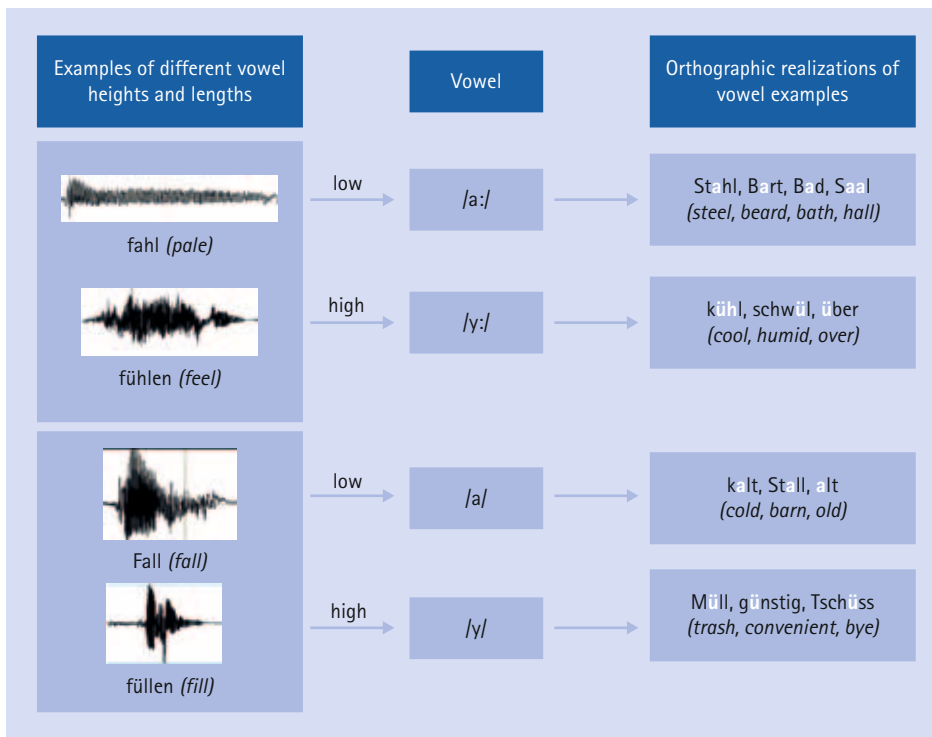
Examples of different vowel heights and lengths

Vowel

Orthographic realizations of vowel examples

fahl *(pale)*

low

/a:/

Stahl, Bart, Bad, Saal *(steel, beard, bath, hall)*

fühlen *(feel)*

high

/y:/

kühl, schwül, über *(cool, humid, over)*

Fall *(fall)*

low

/a/

kalt, Stall, alt *(cold, barn, old)*

füllen *(fill)*

high

/y/

Müll, günstig, Tschüss *(trash, convenient, bye)*